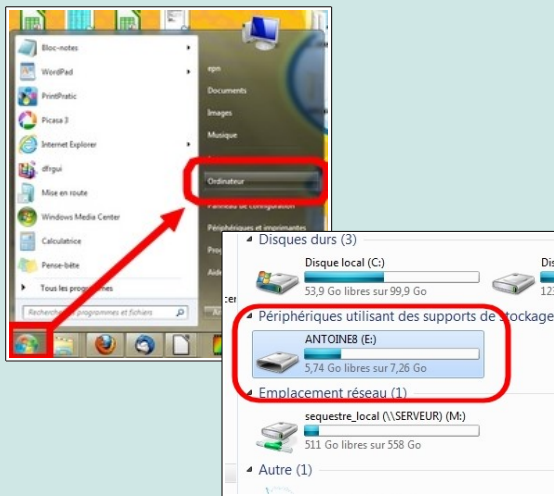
Bloc-notes
WordPad
PrintPratic
Picasa 3
Internet Explorer
dfrgui
Mise en route
Windows Media Center
Calculatrice
Pense-bête
Tous les programmes
Rechercher les programmes et fichiers

epn
Documents
Images
Musique
Ordinateur
Panneau de configuration
Périphériques et imprimantes
Prog
Aide

Disques durs (3)
Disque local (C:)
53,9 Go libres sur 99,9 Go
Dis
12
Périphériques utilisant des supports de stockage
ANTOINE8 (E:)
5,74 Go libres sur 7,26 Go
Emplacement réseau (1)
sequestre_local (\\SERVEUR) (M:)
511 Go libres sur 558 Go
Autre (1)